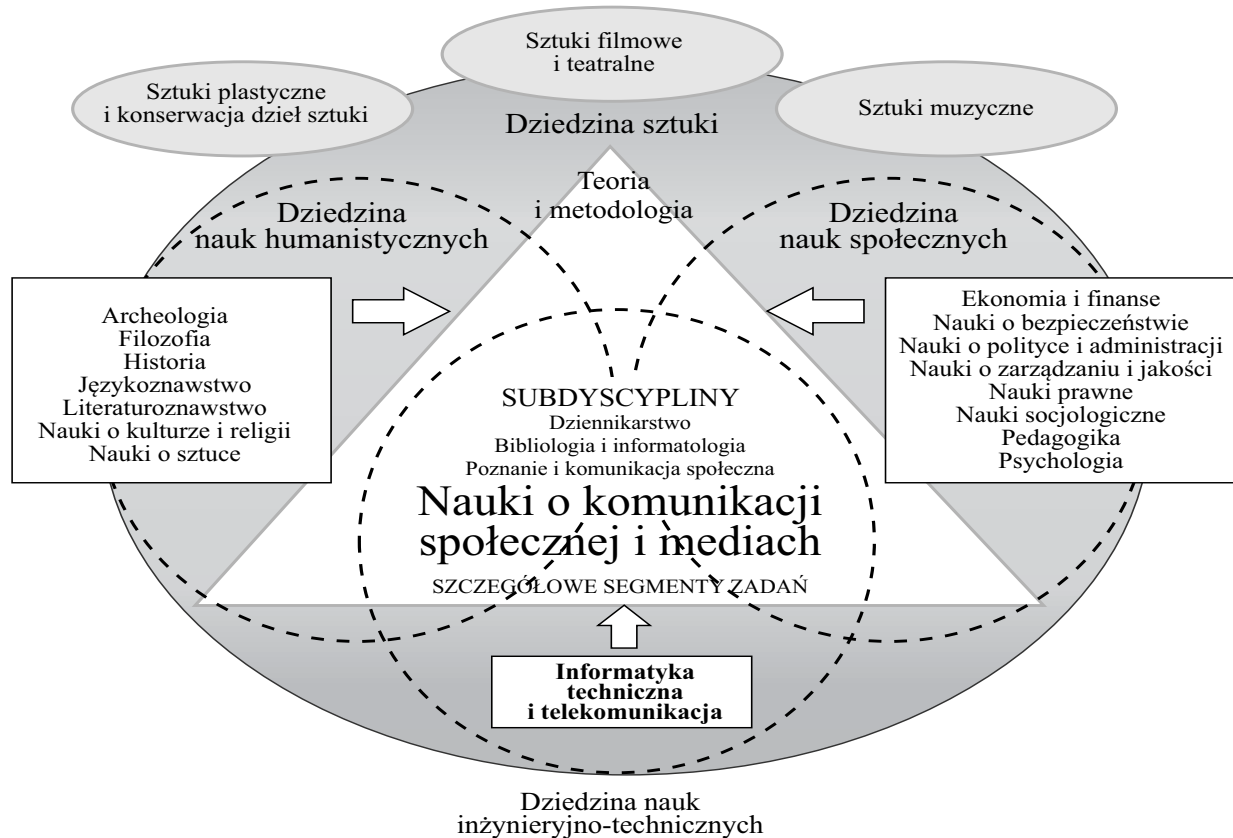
Sztuki filmowe i teatralne

Sztuki plastyczne i konserwacja dzieł sztuki

Sztuki muzyczne

Dziedzina sztuki

Teoria i metodologia

Dziedzina nauk humanistycznych

Dziedzina nauk społecznych

Archeologia
Filozofia
Historia
Językoznawstwo
Literaturoznawstwo
Nauki o kulturze i religii
Nauki o sztuce

Ekonomia i finanse
Nauki o bezpieczeństwie
Nauki o polityce i administracji
Nauki o zarządzaniu i jakości
Nauki prawne
Nauki socjologiczne
Pedagogika
Psychologia

SUBDYSCYPLINY
Dziennikarstwo
Bibliologia i informatologia
Poznanie i komunikacja społeczna

Nauki o komunikacji społecznej i mediach

SZCZEGÓŁOWE SEGMENTY ZADAŃ

Informatyka techniczna i telekomunikacja

Dziedzina nauk inżynieryjno-technicznych